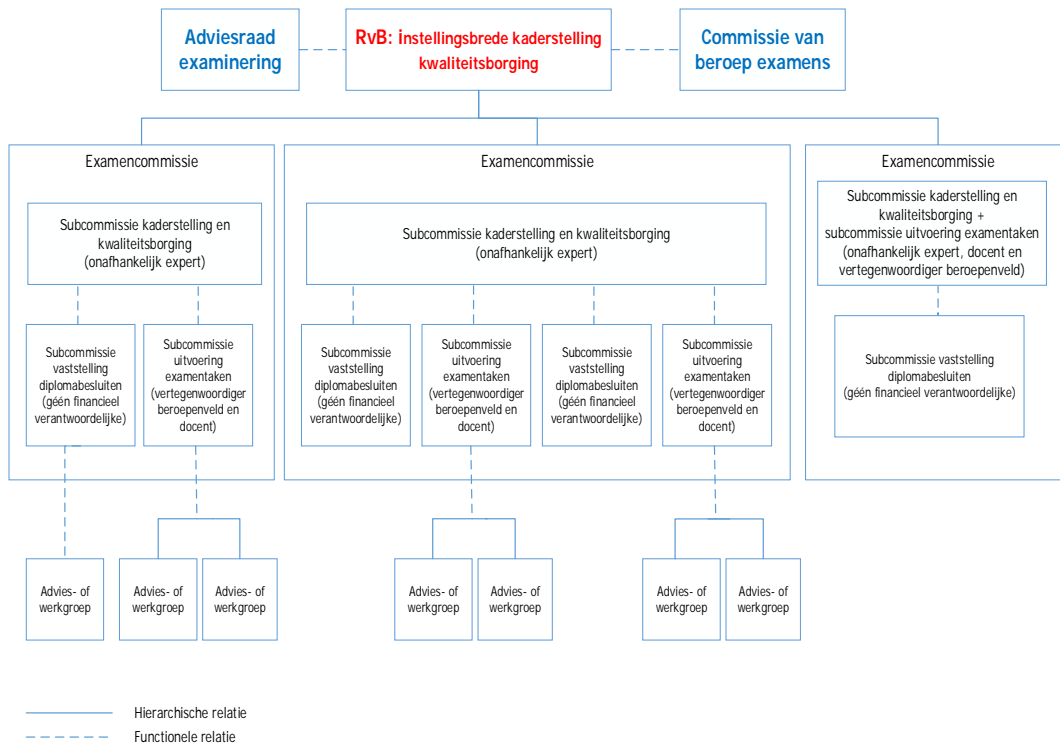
Adviesraad examinering

RvB: instellingsbrede kaderstelling kwaliteitsborging

Commissie van beroep examens

Examencommissie

Subcommissie kaderstelling en kwaliteitsborging (onafhankelijk expert)

Subcommissie vaststelling diplomabesluiten (géén financieel verantwoordelijke)

Subcommissie uitvoering examentaken (vertegenwoordiger beroepenveld en docent)

Advies- of werkgroep

Advies- of werkgroep

Advies- of werkgroep

Examencommissie

Subcommissie kaderstelling en kwaliteitsborging (onafhankelijk expert)

Subcommissie vaststelling diplomabesluiten (géén financieel verantwoordelijke)

Subcommissie uitvoering examentaken (vertegenwoordiger beroepenveld en docent)

Subcommissie vaststelling diplomabesluiten (géén financieel verantwoordelijke)

Subcommissie uitvoering examentaken (vertegenwoordiger beroepenveld en docent)

Advies- of werkgroep

Advies- of werkgroep

Advies- of werkgroep

Advies- of werkgroep

Examencommissie

Subcommissie kaderstelling en kwaliteitsborging + subcommissie uitvoering examentaken (onafhankelijk expert, docent en vertegenwoordiger beroepenveld)

Subcommissie vaststelling diplomabesluiten (géén financieel verantwoordelijke)

Hierarchische relatie
Functionele relatie